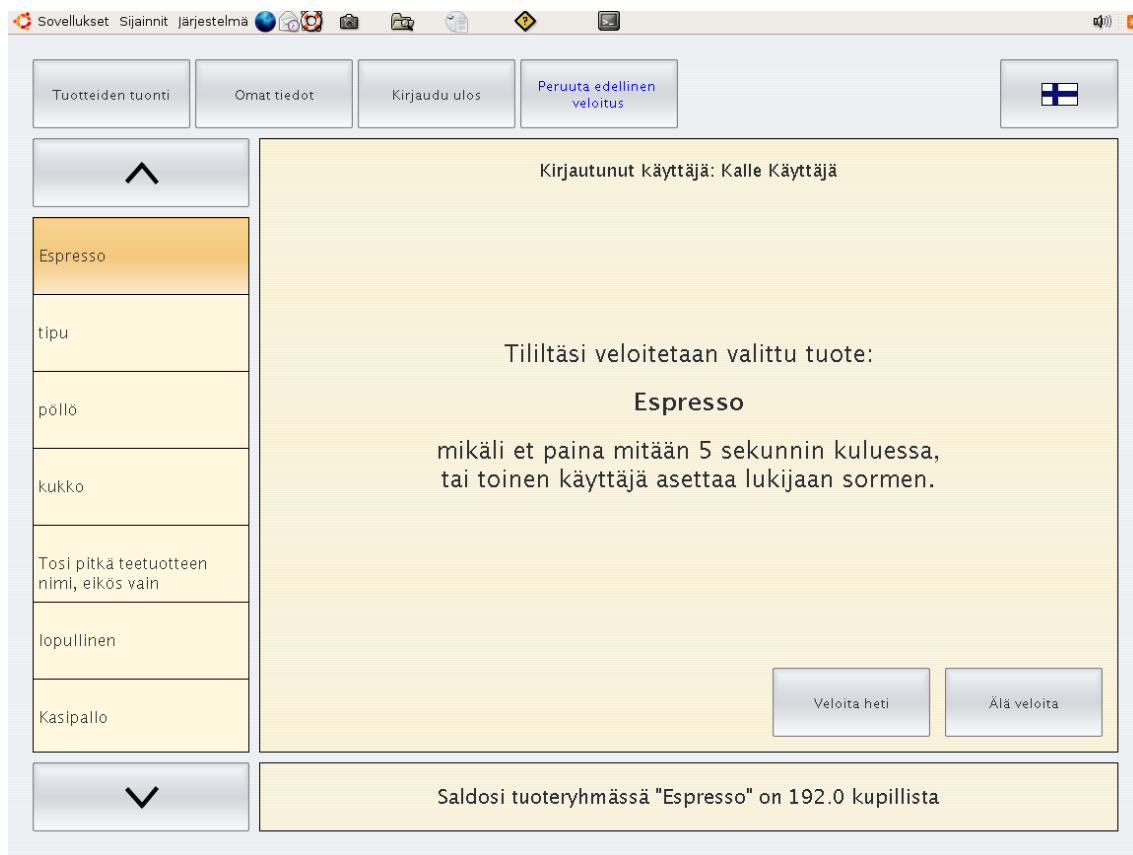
Sovellukset Sijainnit Järjestelmä

Tuotteiden tuonti | Omat tiedot | Kirjaudu ulos | Peruuta edellinen veloitus

Espresso

tipu

pöllö

kukko

Tosi pitkä teetuotteen nimi, eikös vain

lopullinen

Kasipallo

Kirjautunut käyttäjä: Kalle Käyttäjä

Tililtäsi veloitetaan valittu tuote:

Espresso

mikäli et paina mitään 5 sekunnin kuluessa, tai toinen käyttäjä asettaa lukijaan sormen.

Veloita heti

Älä veloita

Saldosi tuoteryhmässä "Espresso" on 192.0 kupillista